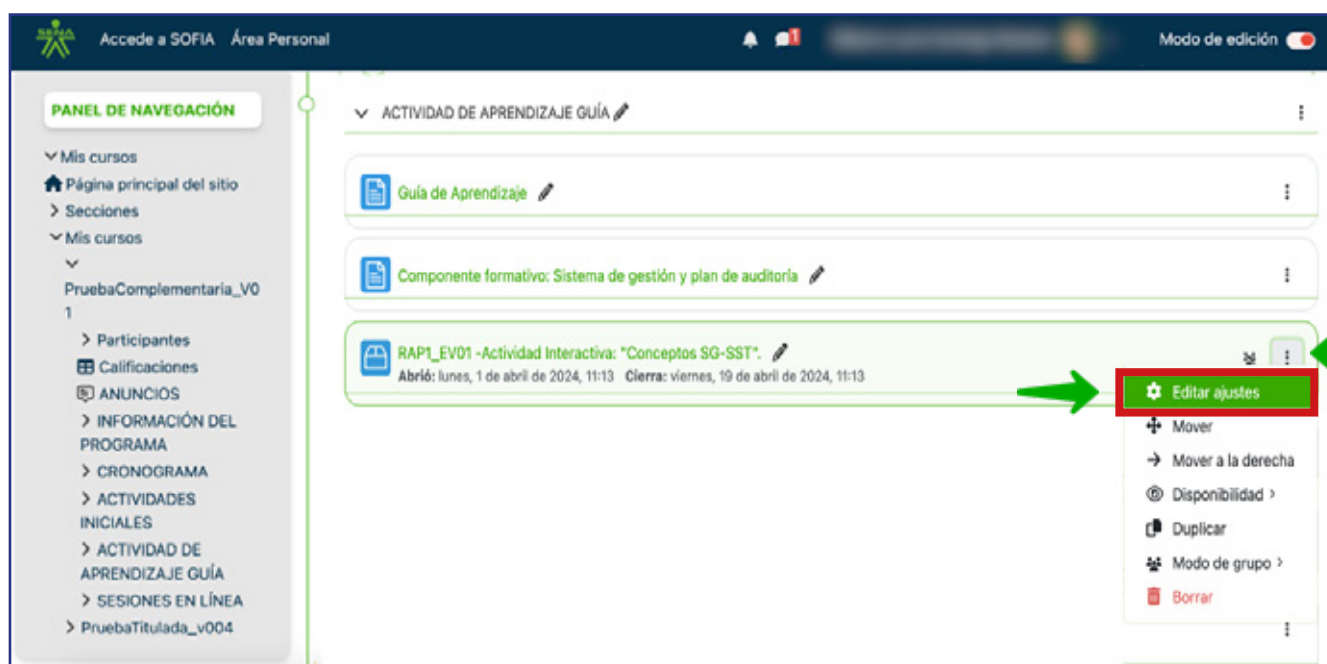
Accede a SOFIA Área Personal

1

Modo de edición

PANEL DE NAVEGACIÓN

Mis cursos
Página principal del sitio
Secciones
Mis cursos
PruebaComplementaria_V01
Participantes
Calificaciones
ANUNCIOS
INFORMACIÓN DEL PROGRAMA
CRONOGRAMA
ACTIVIDADES INICIALES
ACTIVIDAD DE APRENDIZAJE GUÍA
SESIONES EN LÍNEA
PruebaTitulada_v004

ACTIVIDAD DE APRENDIZAJE GUÍA

Guía de Aprendizaje

Componente formativo: Sistema de gestión y plan de auditoría

RAP1_EV01 -Actividad Interactiva: "Conceptos SG-SST".
Abrió: lunes, 1 de abril de 2024, 11:13 Cierra: viernes, 19 de abril de 2024, 11:13

Editar ajustes
Mover
Mover a la derecha
Disponibilidad
Duplicar
Modo de grupo
Borrar